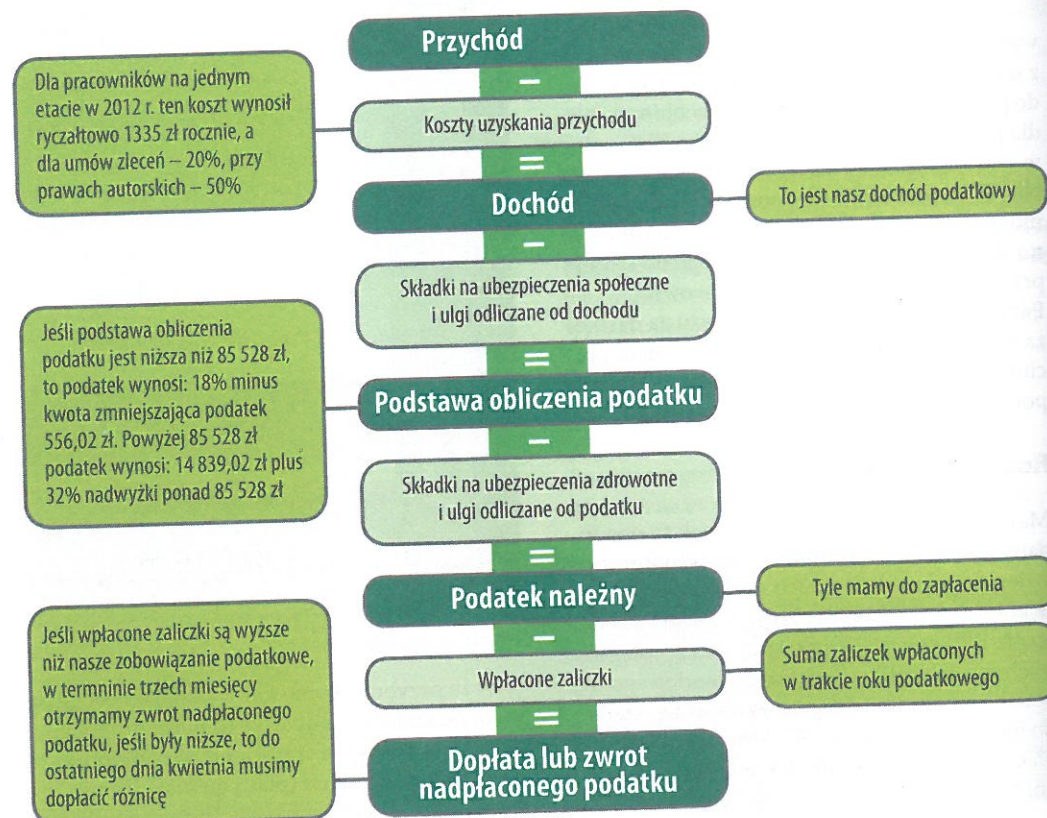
Przychód

–

Dla pracowników na jednym etacie w 2012 r. ten koszt wynosił ryczałtowo 1335 zł rocznie, a dla umów zleceń – 20%, przy prawach autorskich – 50%

Koszty uzyskania przychodu

=

Dochód

To jest nasz dochód podatkowy

–

Składki na ubezpieczenia społeczne i ulgi odliczane od dochodu

=

Jeśli podstawa obliczenia podatku jest niższa niż 85 528 zł, to podatek wynosi: 18% minus kwota zmniejszająca podatek 556,02 zł. Powyżej 85 528 zł podatek wynosi: 14 839,02 zł plus 32% nadwyżki ponad 85 528 zł

Podstawa obliczenia podatku

–

Składki na ubezpieczenia zdrowotne i ulgi odliczane od podatku

=

Podatek należny

Tyle mamy do zapłacenia

–

Jeśli wpłacone zaliczki są wyższe niż nasze zobowiązanie podatkowe, w terminie trzech miesięcy otrzymamy zwrot nadpłaconego podatku, jeśli były niższe, to do ostatniego dnia kwietnia musimy dopłacić różnicę

Wpłacone zaliczki

Suma zaliczek wpłaconych w trakcie roku podatkowego

=

Dopłata lub zwrot nadpłaconego podatku